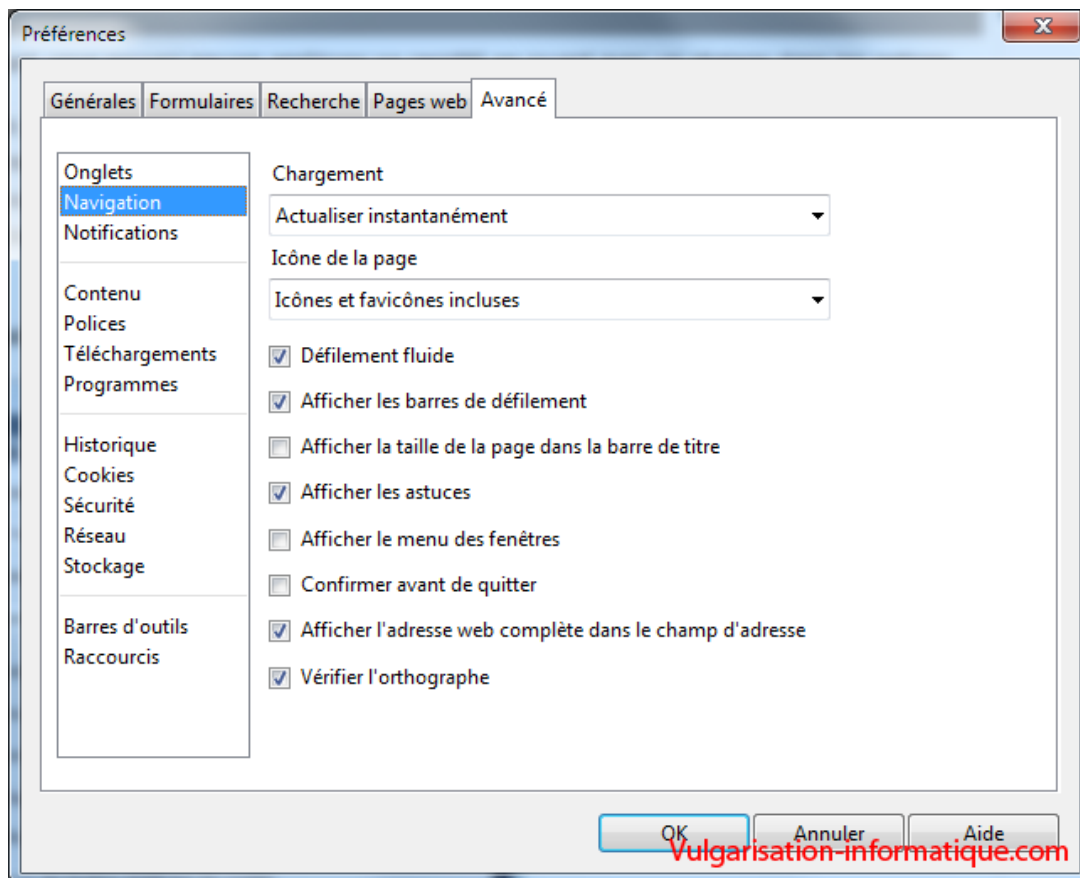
Préférences

Générales | Formulaires | Recherche | Pages web | Avancé

Onglets
Navigation
Notifications

Contenu
Polices
Téléchargements
Programmes

Historique
Cookies
Sécurité
Réseau
Stockage

Barres d'outils
Raccourcis

Chargement

Actualiser instantanément

Icône de la page

Icônes et favicônes incluses

Défilement fluide

Afficher les barres de défilement

Afficher la taille de la page dans la barre de titre

Afficher les astuces

Afficher le menu des fenêtres

Confirmer avant de quitter

Afficher l'adresse web complète dans le champ d'adresse

Vérifier l'orthographe

OK | Annuler | Aide

Vulgarisation-informatique.com